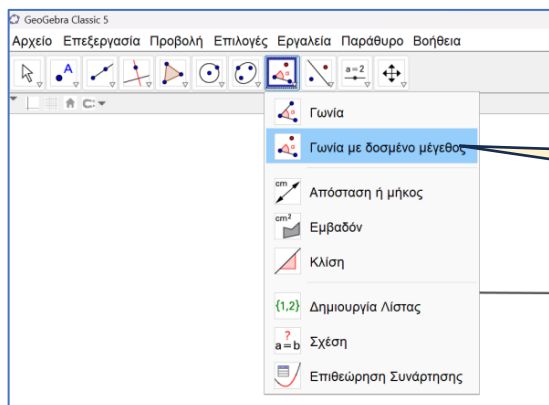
GeoGebra Classic 5

Αρχείο Επεξεργασία Προβολή Επιλογές Εργαλεία Παράθυρο Βοήθεια

a=2

Γωνία

Γωνία με δοσμένο μέγεθος

cm

Απόσταση ή μήκος

cm²

Εμβαδόν

Κλίση

{1,2} Δημιουργία Λίστας

? a=b Σχέση

Επιθεώρηση Συνάρτησης